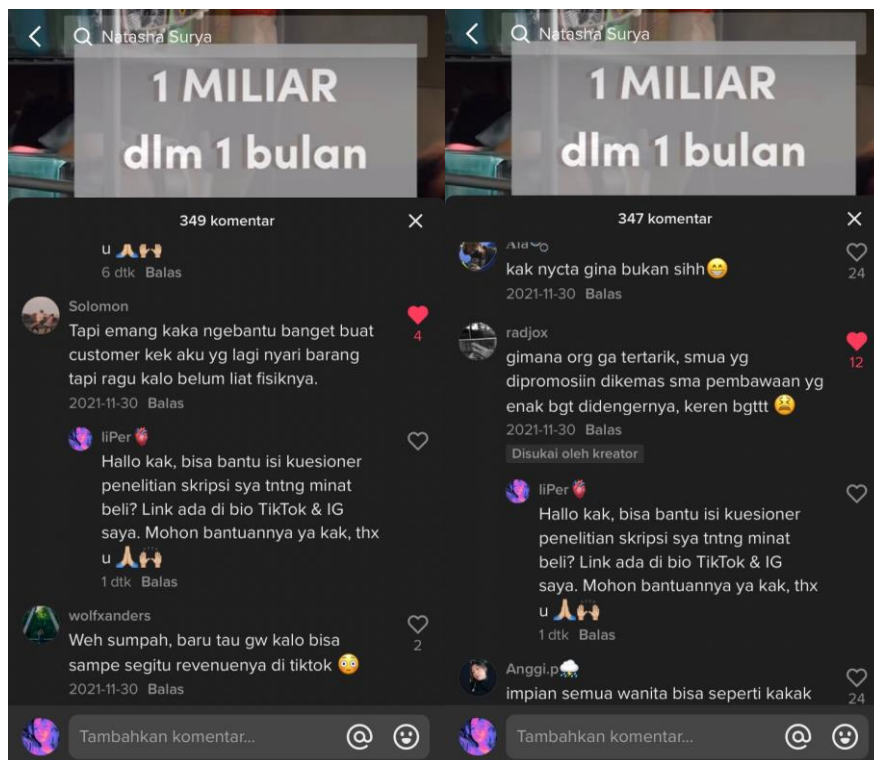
Natasha Surya

1 MILIAR
dlm 1 bulan

349 komentar

u 🙏🙌
6 dtk Balas

Solomon
Tapi emang kaka ngebantu banget buat customer kek aku yg lagi nyari barang tapi ragu kalo belum liat fisiknya.
2021-11-30 Balas
4

liPer
Hallo kak, bisa bantu isi kuesioner penelitian skripsi sya tntng minat beli? Link ada di bio TikTok & IG saya. Mohon bantuannya ya kak, thx u 🙏🙌
1 dtk Balas

wolfxanders
Weh sumpah, baru tau gw kalo bisa sampe segitu revenuenya di tiktok 😳
2021-11-30 Balas
2

Tambahkan komentar...

Natasha Surya

1 MILIAR
dlm 1 bulan

347 komentar

Ala
kak nycta gina bukan sihh😁
2021-11-30 Balas
24

radjox
gimana org ga tertarik, smua yg dipromosiin dikemas sma pembawaan yg enak bgt didengernya, keren bgttt 😫
2021-11-30 Balas
Disukai oleh kreator
12

liPer
Hallo kak, bisa bantu isi kuesioner penelitian skripsi sya tntng minat beli? Link ada di bio TikTok & IG saya. Mohon bantuannya ya kak, thx u 🙏🙌
1 dtk Balas

Anggi.p
impian semua wanita bisa seperti kakak
24

Tambahkan komentar...